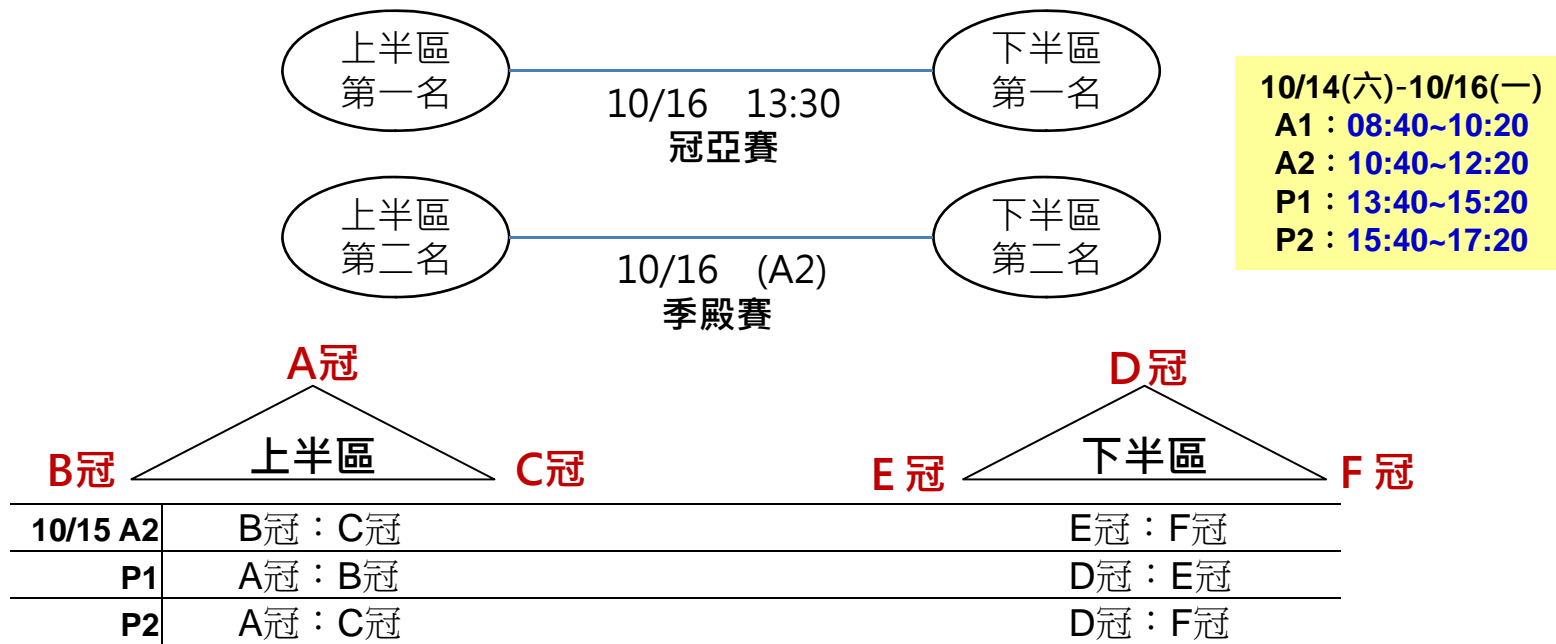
上半區
第一名

下半區
第一名

10/16 13:30
冠亞賽

上半區
第二名

下半區
第二名

10/16 (A2)
季殿賽

10/14(六)-10/16(一)
A1：08:40~10:20
A2：10:40~12:20
P1：13:40~15:20
P2：15:40~17:20

A冠
B冠 上半區 C冠

D冠
E 冠 下半區 F 冠

| 10/15 A2 | B冠：C冠 | E冠：F冠 |
|---|---|---|
| P1 | A冠：B冠 | D冠：E冠 |
| P2 | A冠：C冠 | D冠：F冠 |